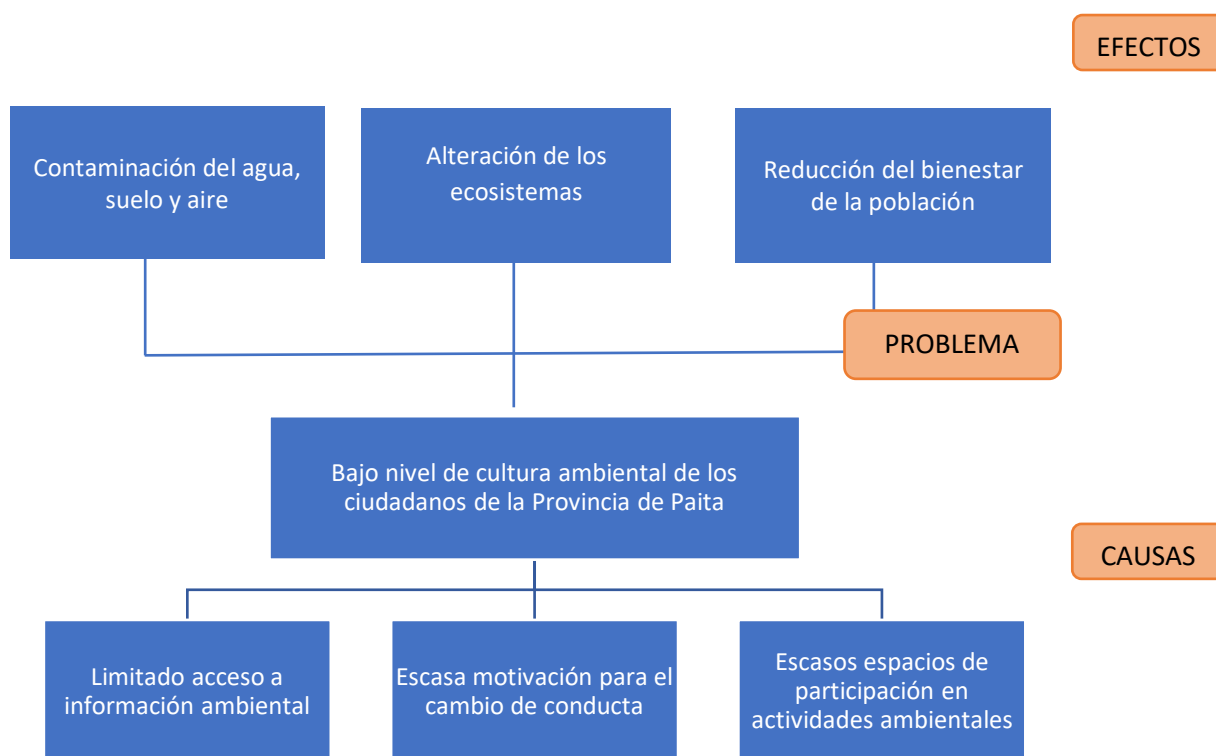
EFECTOS

Contaminación del agua, suelo y aire

Alteración de los ecosistemas

Reducción del bienestar de la población

PROBLEMA

Bajo nivel de cultura ambiental de los ciudadanos de la Provincia de Paita

CAUSAS

Limitado acceso a información ambiental

Escasa motivación para el cambio de conducta

Escasos espacios de participación en actividades ambientales